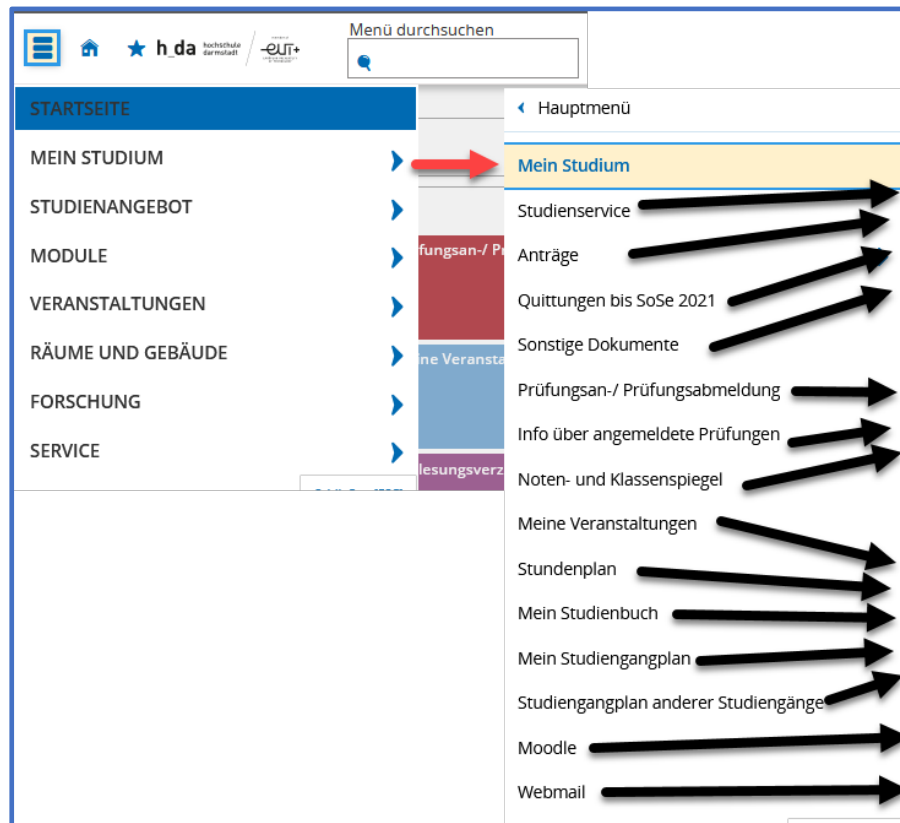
h_da hochschule darmstadt
eut+

Menü durchsuchen

STARTSEITE
MEIN STUDIUM
STUDIENANGEBOT
MODULE
VERANSTALTUNGEN
RÄUME UND GEBÄUDE
FORSCHUNG
SERVICE

üfungsan-/ Pr
ine Veransta
lesungsverz

Hauptmenü
Mein Studium
Studienservice
Anträge
Quittungen bis SoSe 2021
Sonstige Dokumente
Prüfungsan-/ Prüfungsabmeldung
Info über angemeldete Prüfungen
Noten- und Klassenspiegel
Meine Veranstaltungen
Stundenplan
Mein Studienbuch
Mein Studiengangplan
Studiengangplan anderer Studiengänge
Moodle
Webmail